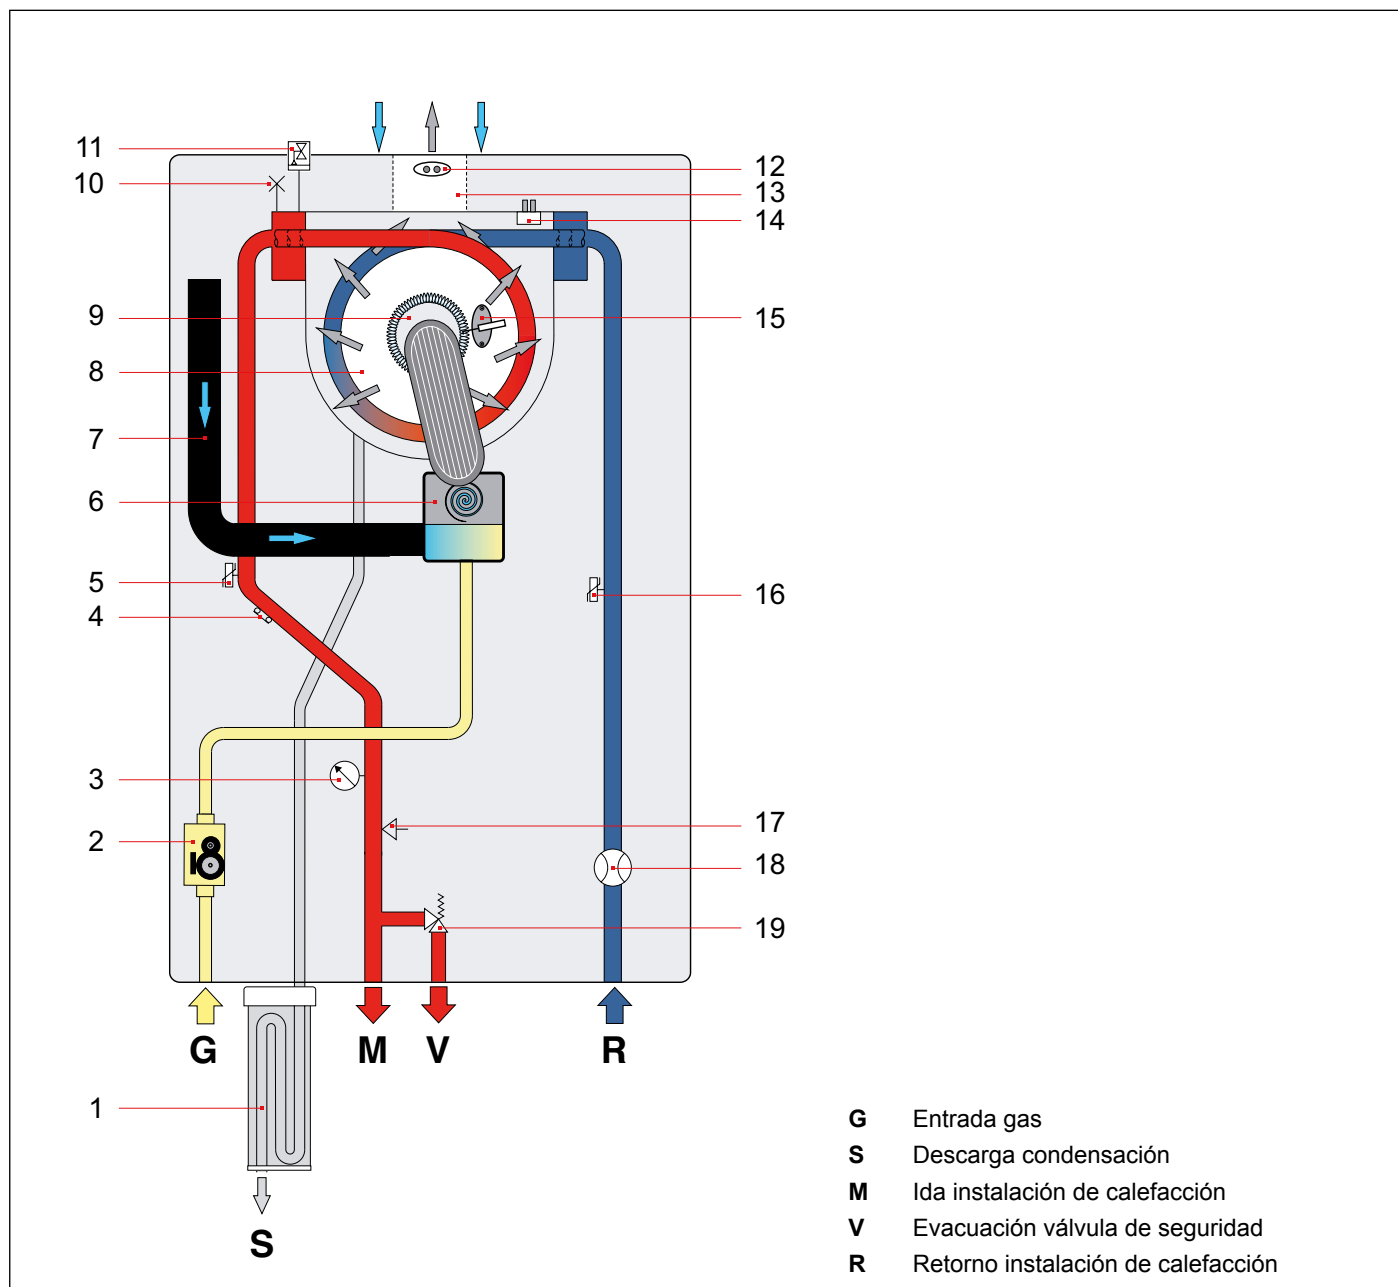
11
10
9
8
7
6
5
4
3
2
12
13
14
15
16
17
18
19
G
M
V
R
1
S

G Entrada gas
S Descarga condensación
M Ida instalación de calefacción
V Evacuación válvula de seguridad
R Retorno instalación de calefacción